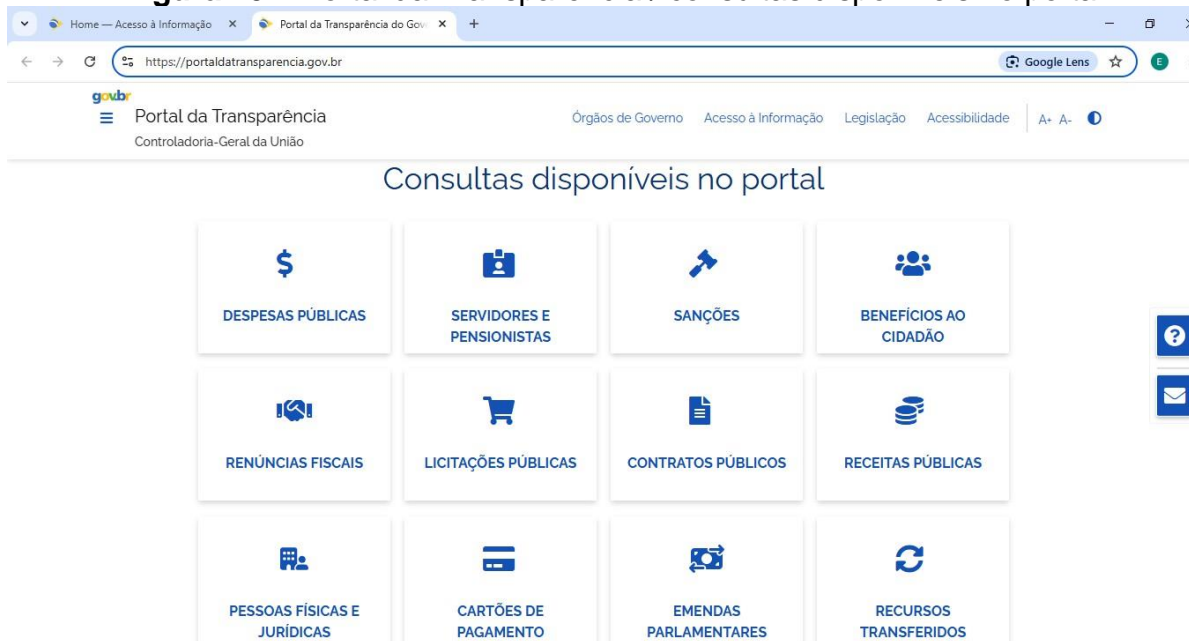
Home — Acesso à Informação ×
Portal da Transparência do Gov ×
+
https://portaldatransparencia.gov.br
Google Lens
E

gov.br
Portal da Transparência
Controladoria-Geral da União

Órgãos de Governo Acesso à Informação Legislação Acessibilidade A+ A-

Consultas disponíveis no portal

DESPESAS PÚBLICAS

SERVIDORES E PENSIONISTAS

SANÇÕES

BENEFÍCIOS AO CIDADÃO

RENÚNCIAS FISCAIS

LICITAÇÕES PÚBLICAS

CONTRATOS PÚBLICOS

RECEITAS PÚBLICAS

PESSOAS FÍSICAS E JURÍDICAS

CARTÕES DE PAGAMENTO

EMENDAS PARLAMENTARES

RECURSOS TRANSFERIDOS